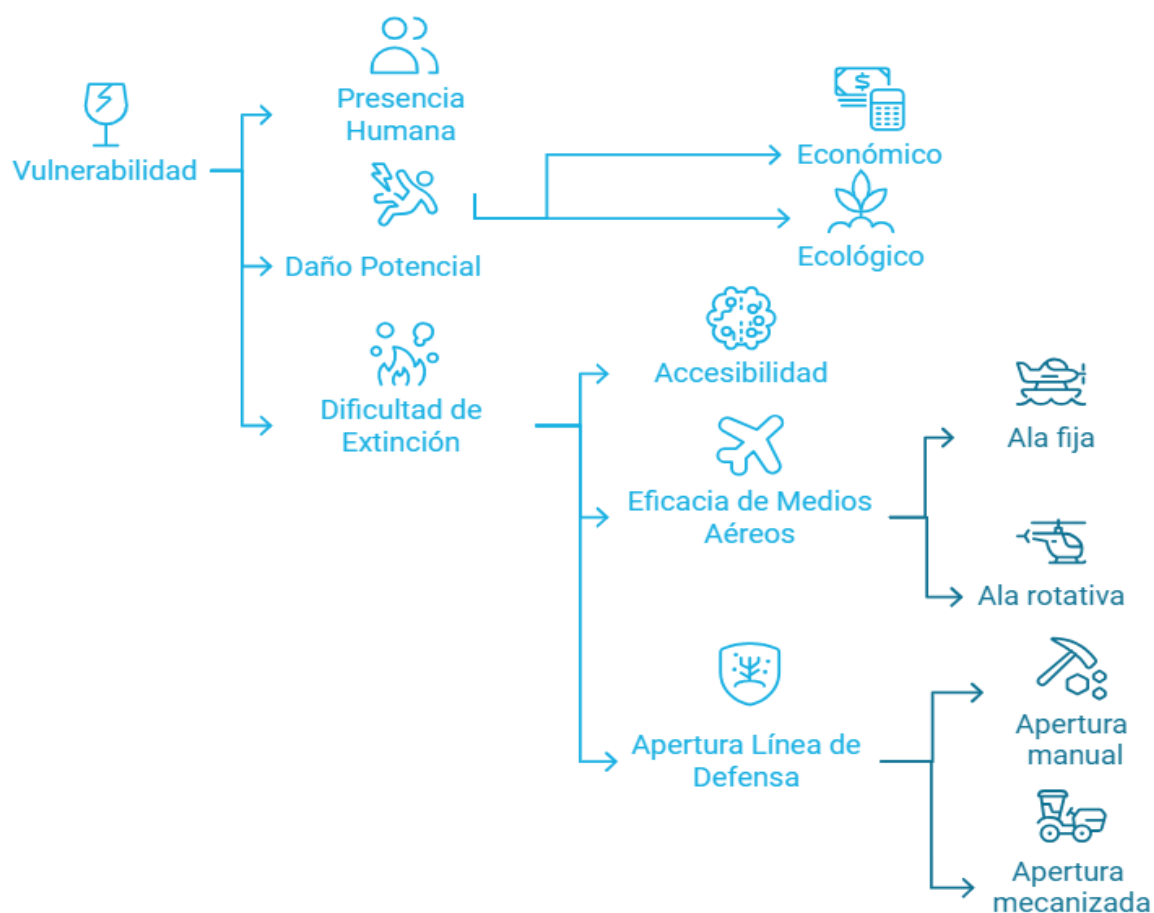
Vulnerabilidad

Presencia Humana

Daño Potencial

Económico

Ecológico

Dificultad de Extinción

Accesibilidad

Eficacia de Medios Aéreos

Ala fija

Ala rotativa

Apertura Línea de Defensa

Apertura manual

Apertura mecanizada